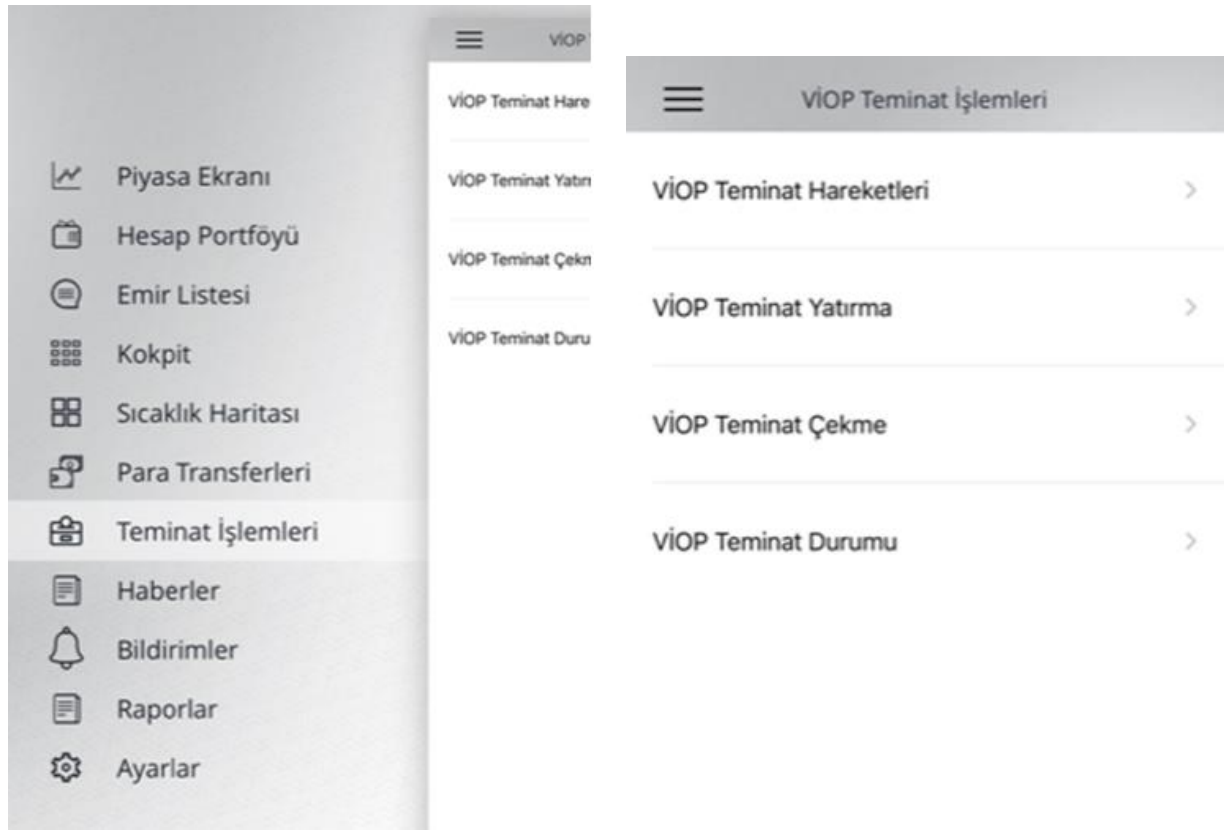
Piyasa Ekranı
Hesap Portföyü
Emir Listesi
Kokpit
Sıcaklık Haritası
Para Transferleri
Teminat İşlemleri
Haberler
Bildirimler
Raporlar
Ayarlar

VİOP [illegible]
VİOP Teminat Hare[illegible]
VİOP Teminat Yatırı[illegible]
VİOP Teminat Çekm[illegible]
VİOP Teminat Duru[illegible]

VİOP Teminat İşlemleri
VİOP Teminat Hareketleri
VİOP Teminat Yatırma
VİOP Teminat Çekme
VİOP Teminat Durumu